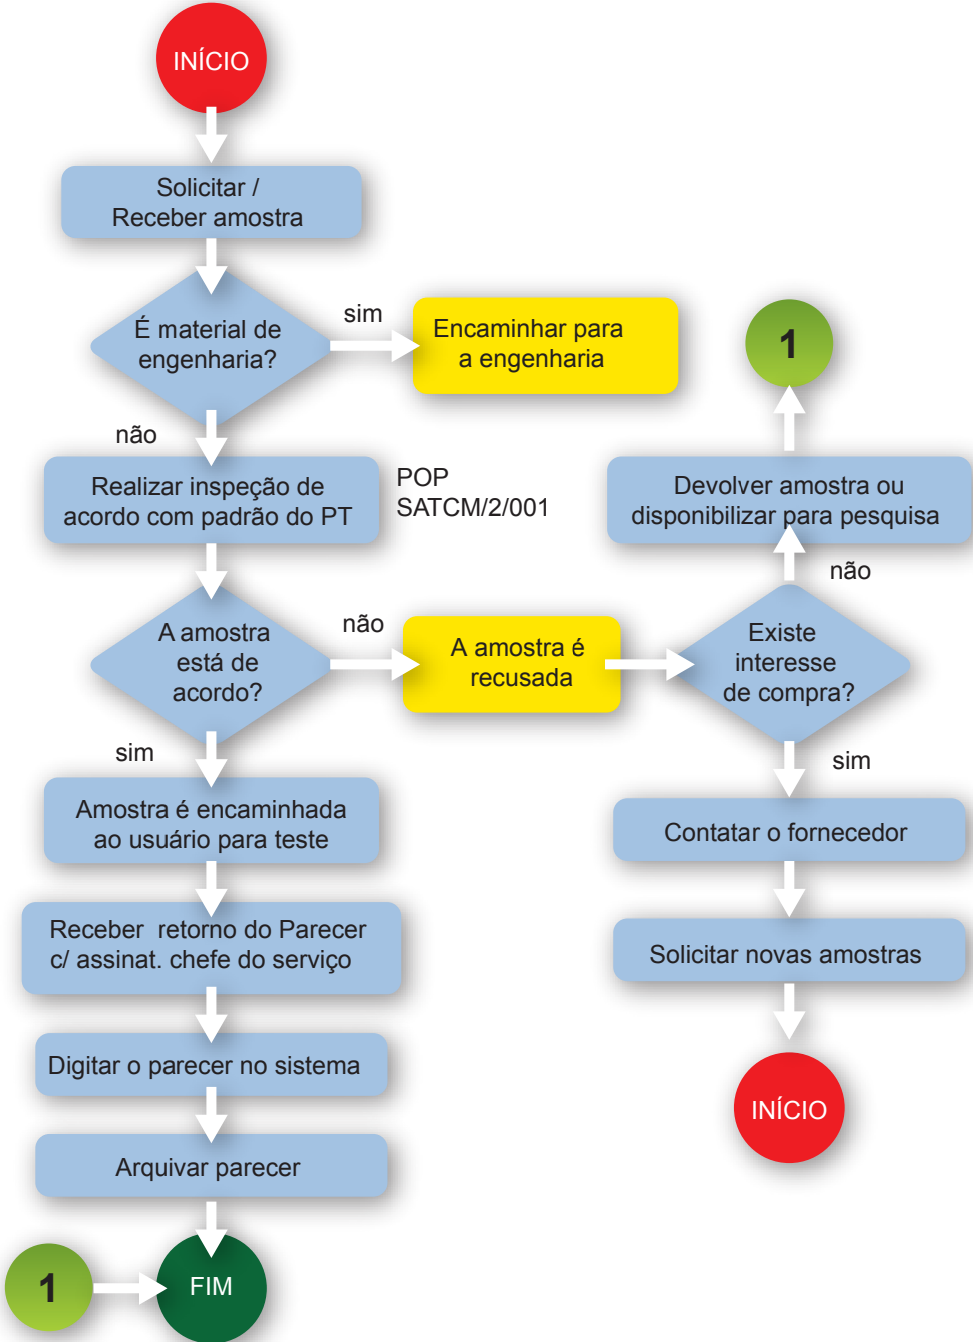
INÍCIO

Solicitar / Receber amostra

É material de engenharia?

sim

Encaminhar para a engenharia

não

Realizar inspeção de acordo com padrão do PT

POP SATCM/2/001

A amostra está de acordo?

não

A amostra é recusada

sim

Amostra é encaminhada ao usuário para teste

Receber retorno do Parecer c/ assinat. chefe do serviço

Digitar o parecer no sistema

Arquivar parecer

1

FIM

1

Devolver amostra ou disponibilizar para pesquisa

não

Existe interesse de compra?

sim

Contatar o fornecedor

Solicitar novas amostras

INÍCIO